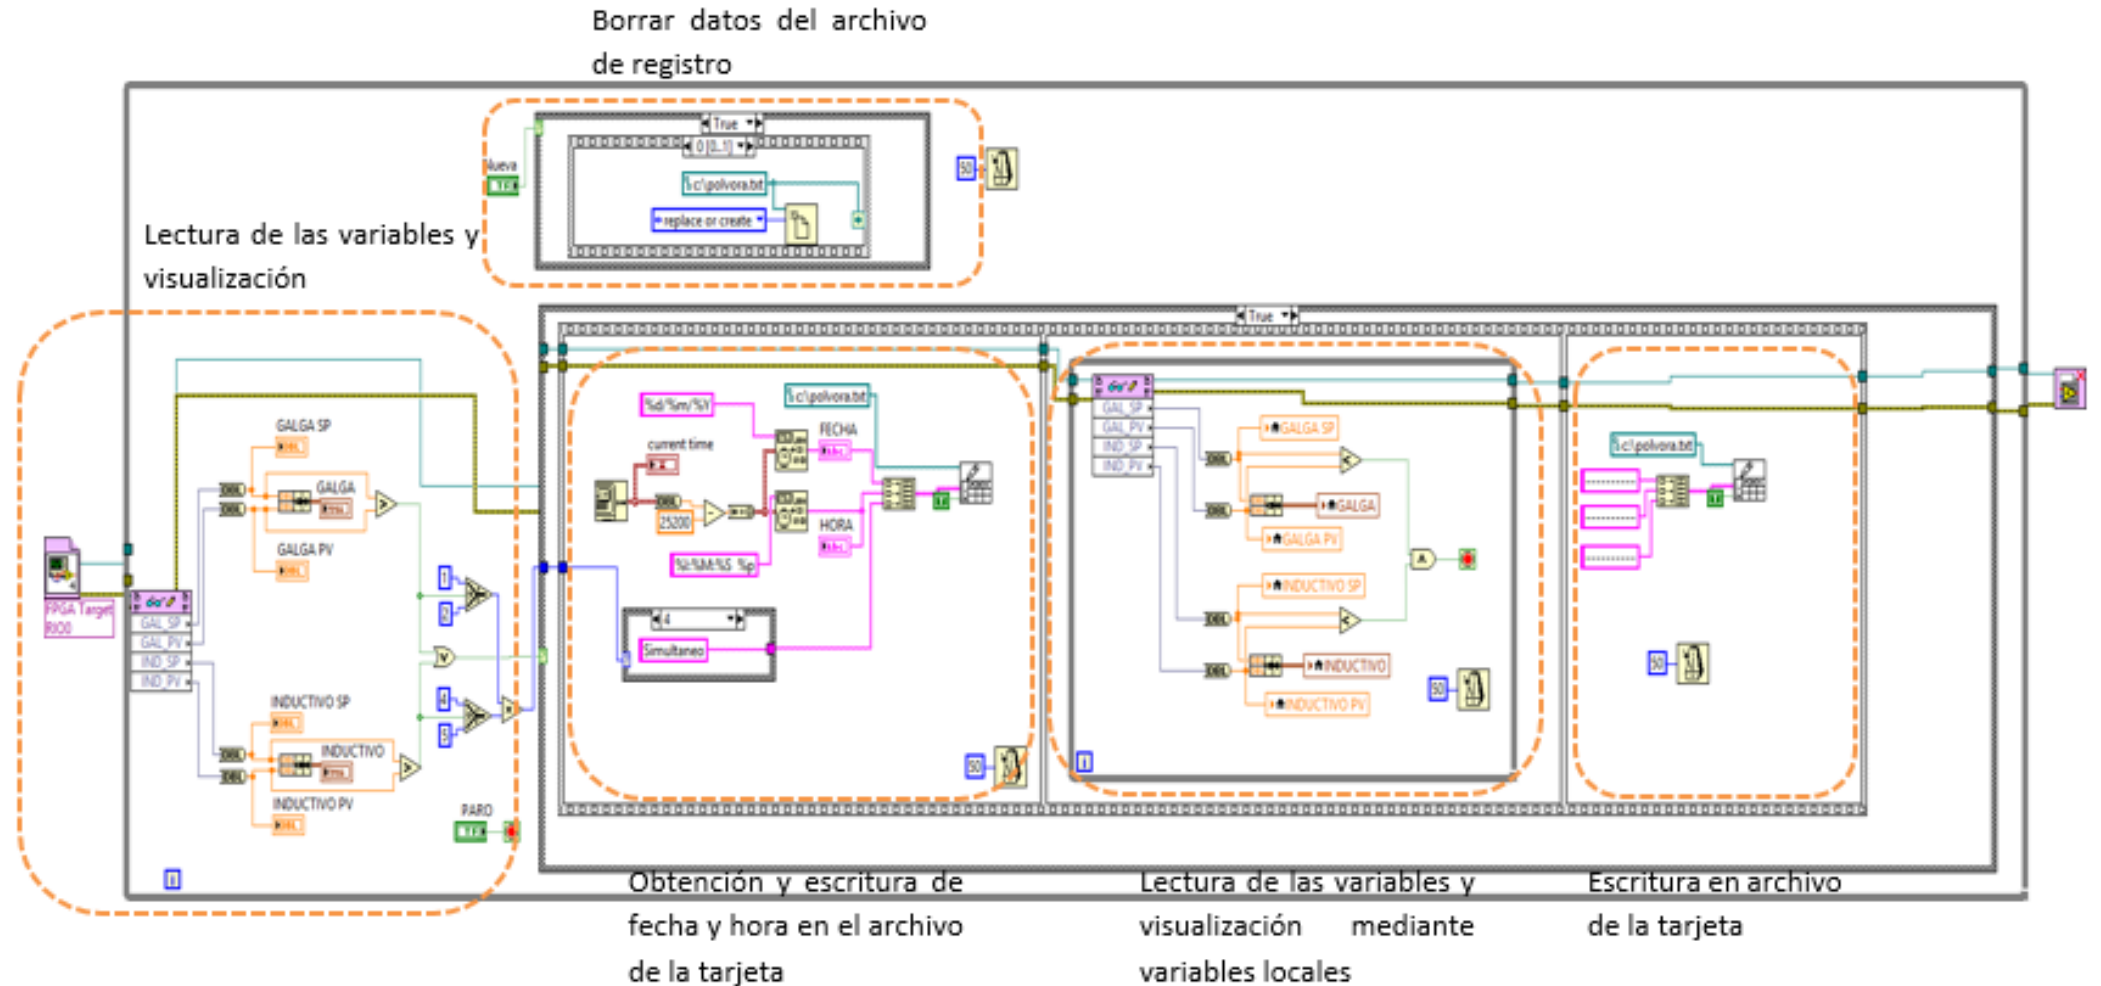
Borrar datos del archivo de registro

Nueva
True
0 [0..1]
%c:\polvora.txt
replace or create
50

Lectura de las variables y visualización

FPGA Target RIO0
GAL_SP
GAL_PV
IND_SP
IND_PV
GALGA SP
GALGA
GALGA PV
INDUCTIVO SP
INDUCTIVO
INDUCTIVO PV
1
0
4
5
PARO
i

True
%d/%m/%Y
current time
25200
%c:\polvora.txt
FECHA
HORA
%H:%M:%S %p
4
Simultaneo
50

GAL_SP
GAL_PV
IND_SP
IND_PV
GALGA SP
GALGA
GALGA PV
INDUCTIVO SP
INDUCTIVO
INDUCTIVO PV
50
i

%c:\polvora.txt
50

Obtención y escritura de fecha y hora en el archivo de la tarjeta

Lectura de las variables y visualización mediante variables locales

Escritura en archivo de la tarjeta